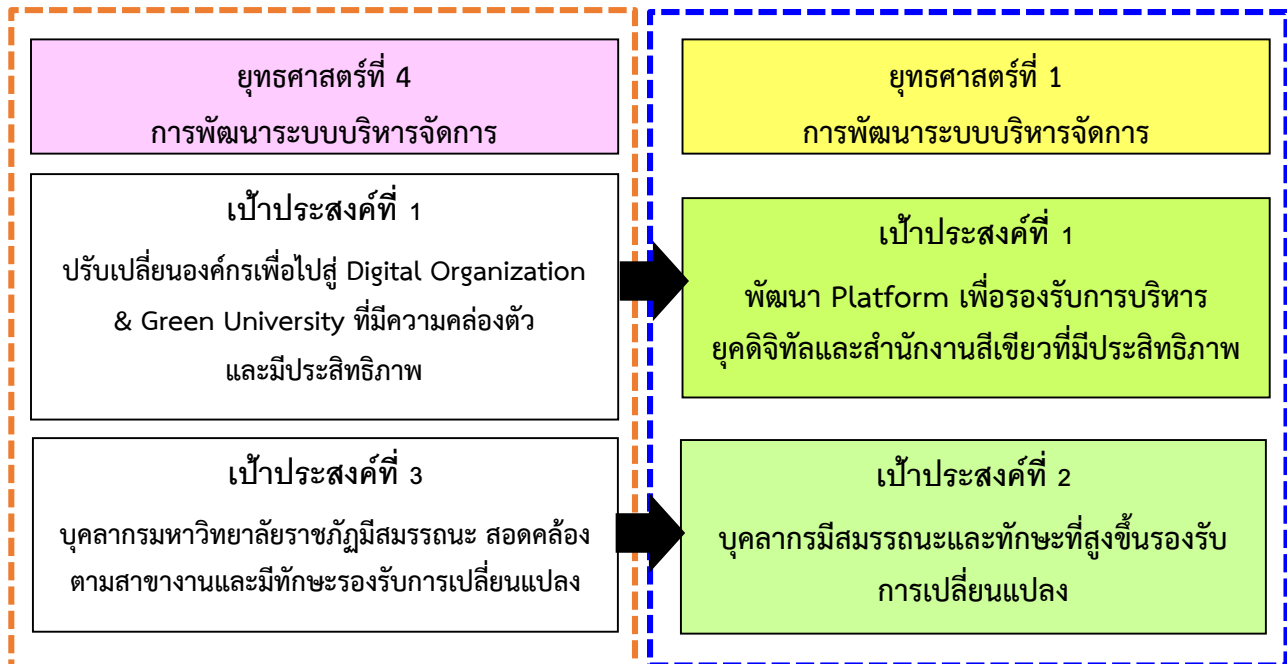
ยุทธศาสตร์ที่ 4
การพัฒนาระบบบริหารจัดการ

เป้าประสงค์ที่ 1
ปรับเปลี่ยนองค์กรเพื่อไปสู่ Digital Organization & Green University ที่มีความคล่องตัว และมีประสิทธิภาพ

เป้าประสงค์ที่ 3
บุคลากรมหาวิทยาลัยราชภัฏมีสมรรถนะ สอดคล้องตามสาขางานและมีทักษะรองรับการเปลี่ยนแปลง

ยุทธศาสตร์ที่ 1
การพัฒนาระบบบริหารจัดการ

เป้าประสงค์ที่ 1
พัฒนา Platform เพื่อรองรับการบริหารยุคดิจิทัลและสำนักงานสีเขียวที่มีประสิทธิภาพ

เป้าประสงค์ที่ 2
บุคลากรมีสมรรถนะและทักษะที่สูงขึ้นรองรับการเปลี่ยนแปลง